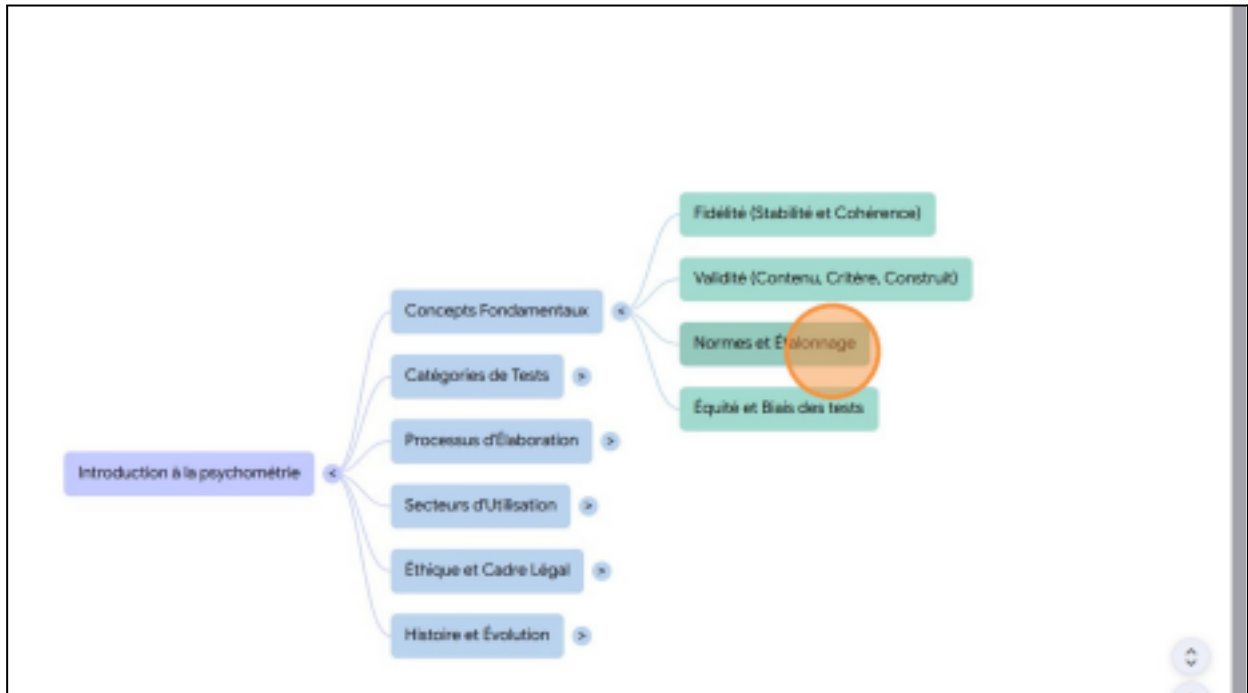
Introduction à la psychométrie <

Concepts Fondamentaux <

Fidélité (Stabilité et Cohérence)

Validité (Contenu, Critère, Construit)

Normes et Étalonnage

Équité et Biais des tests

Catégories de Tests >

Processus d'Élaboration >

Secteurs d'Utilisation >

Éthique et Cadre Légal >

Histoire et Évolution >